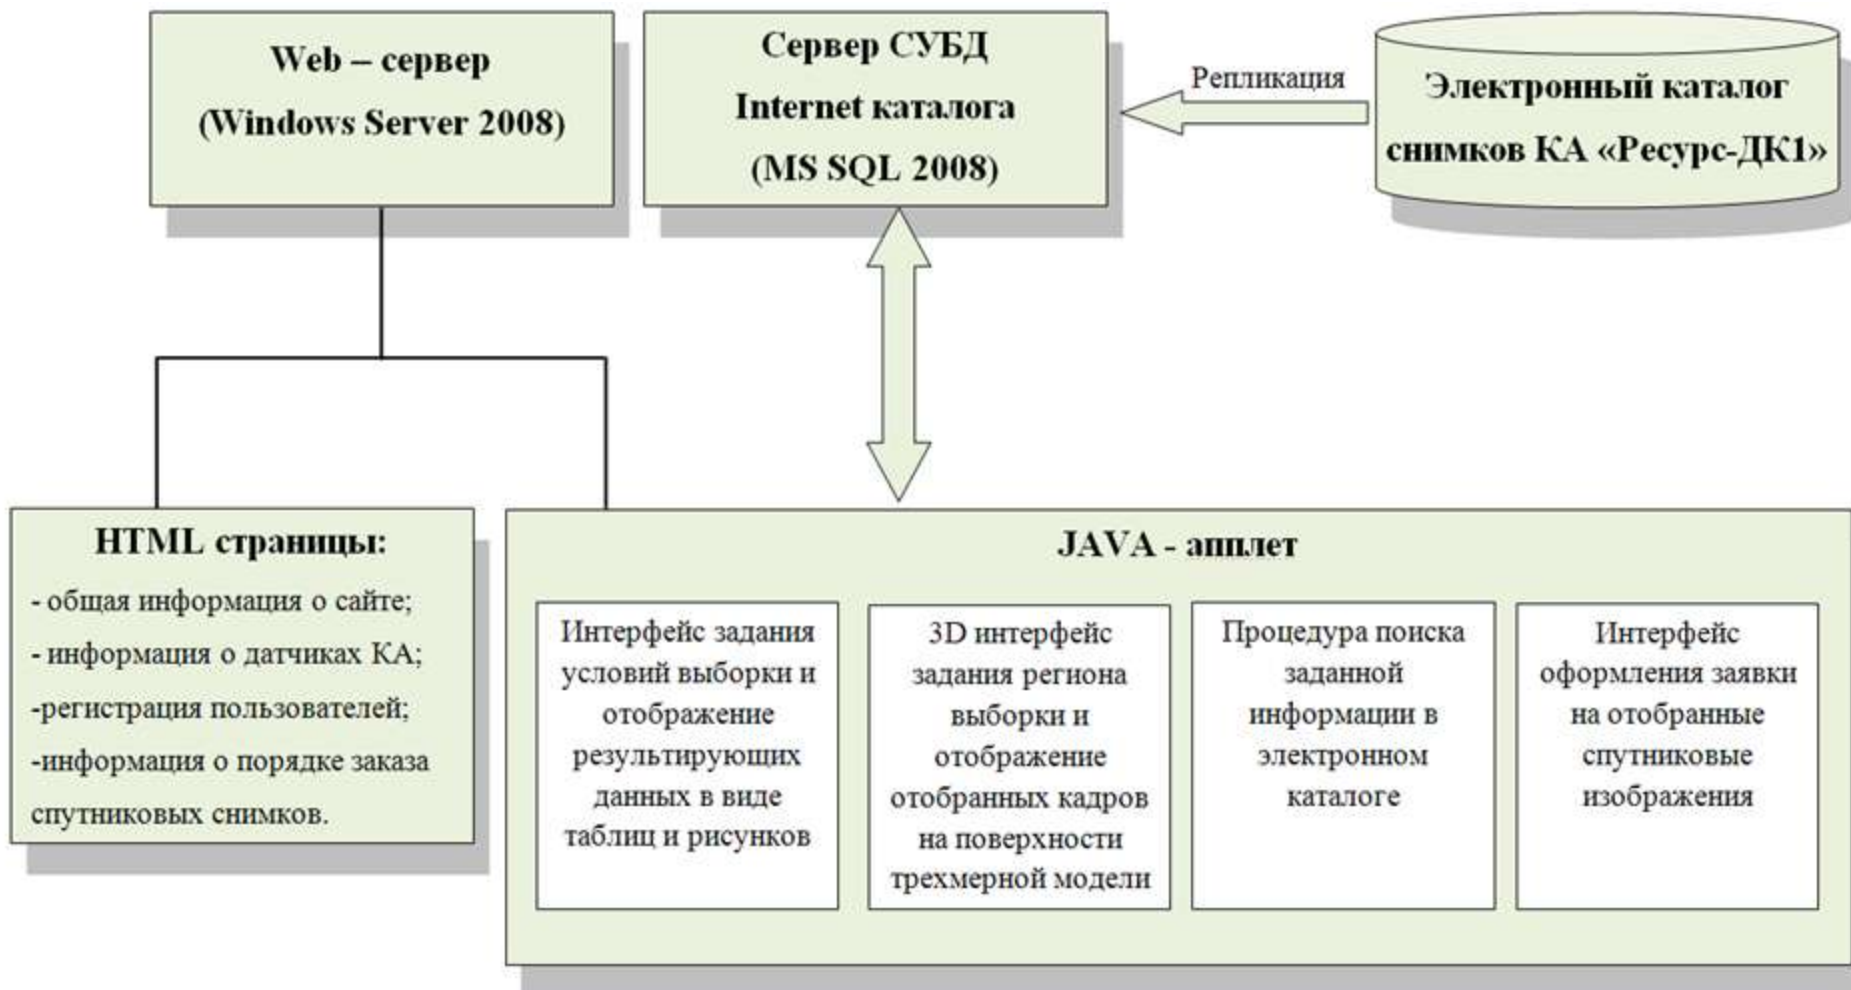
Web – сервер
(Windows Server 2008)

Сервер СУБД
Internet каталога
(MS SQL 2008)

Репликация

Электронный каталог снимков КА «Ресурс-ДК1»

HTML страницы:
- общая информация о сайте;
- информация о датчиках КА;
-регистрация пользователей;
-информация о порядке заказа спутниковых снимков.

JAVA - апплет

Интерфейс задания условий выборки и отображение результирующих данных в виде таблиц и рисунков

3D интерфейс задания региона выборки и отображение отобранных кадров на поверхности трехмерной модели

Процедура поиска заданной информации в электронном каталоге

Интерфейс оформления заявки на отобранные спутниковые изображения